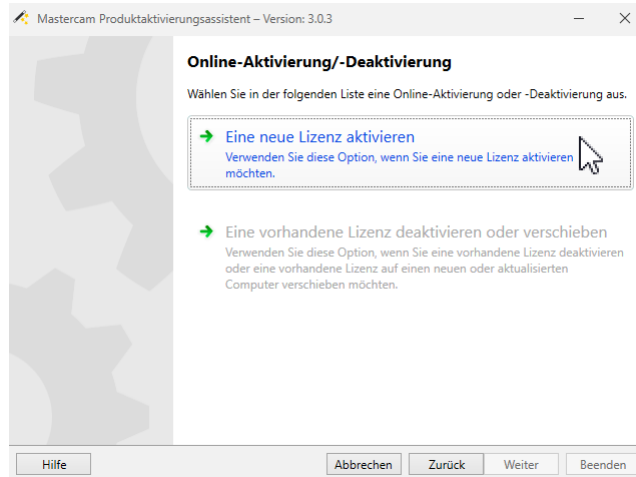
Mastercam Produktaktivierungsassistent – Version: 3.0.3

Online-Aktivierung/-Deaktivierung

Wählen Sie in der folgenden Liste eine Online-Aktivierung oder -Deaktivierung aus.

Eine neue Lizenz aktivieren
Verwenden Sie diese Option, wenn Sie eine neue Lizenz aktivieren möchten.

Eine vorhandene Lizenz deaktivieren oder verschieben
Verwenden Sie diese Option, wenn Sie eine vorhandene Lizenz deaktivieren oder eine vorhandene Lizenz auf einen neuen oder aktualisierten Computer verschieben möchten.

Hilfe

Abbrechen

Zurück

Weiter

Beenden